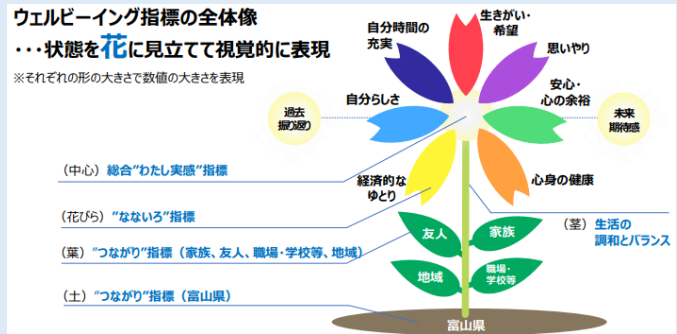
ウェルビーイング指標の全体像
・・・状態を花に見立てて視覚的に表現
※それぞれの形の大きさで数値の大きさを表現

自分時間の充実
生きがい・希望
思いやり
安心・心の余裕
自分らしさ
心身の健康
経済的なゆとり
過去振り返り
未来期待感

（中心）総合"わたし実感"指標
（花びら）"なないろ"指標
（葉）"つながり"指標（家族、友人、職場・学校等、地域）
（土）"つながり"指標（富山県）
（茎）生活の調和とバランス

友人
家族
地域
職場・学校等
富山県